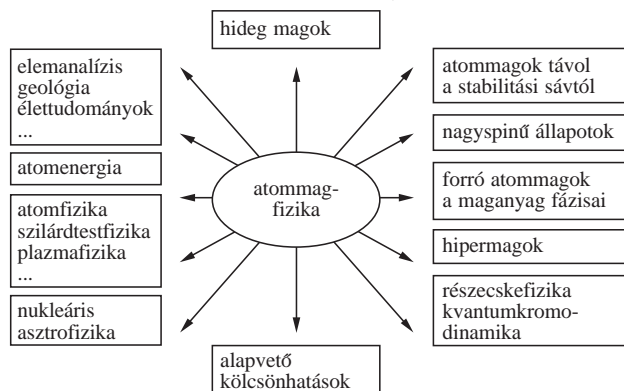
hideg magok

elemanalízis
geológia
élettudományok
...

atomenergia

atomfizika
szilárdtestfizika
plazmafizika
...

nukleáris
asztrofizika

atommag-
fizika

atommagok távol
a stabilitási sávtól

nagyspinű állapotok

forró atommagok
a maganyag fázisai

hipermagok

részecskefizika
kvantumkromo-
dinamika

alapvető
kölcsönhatások